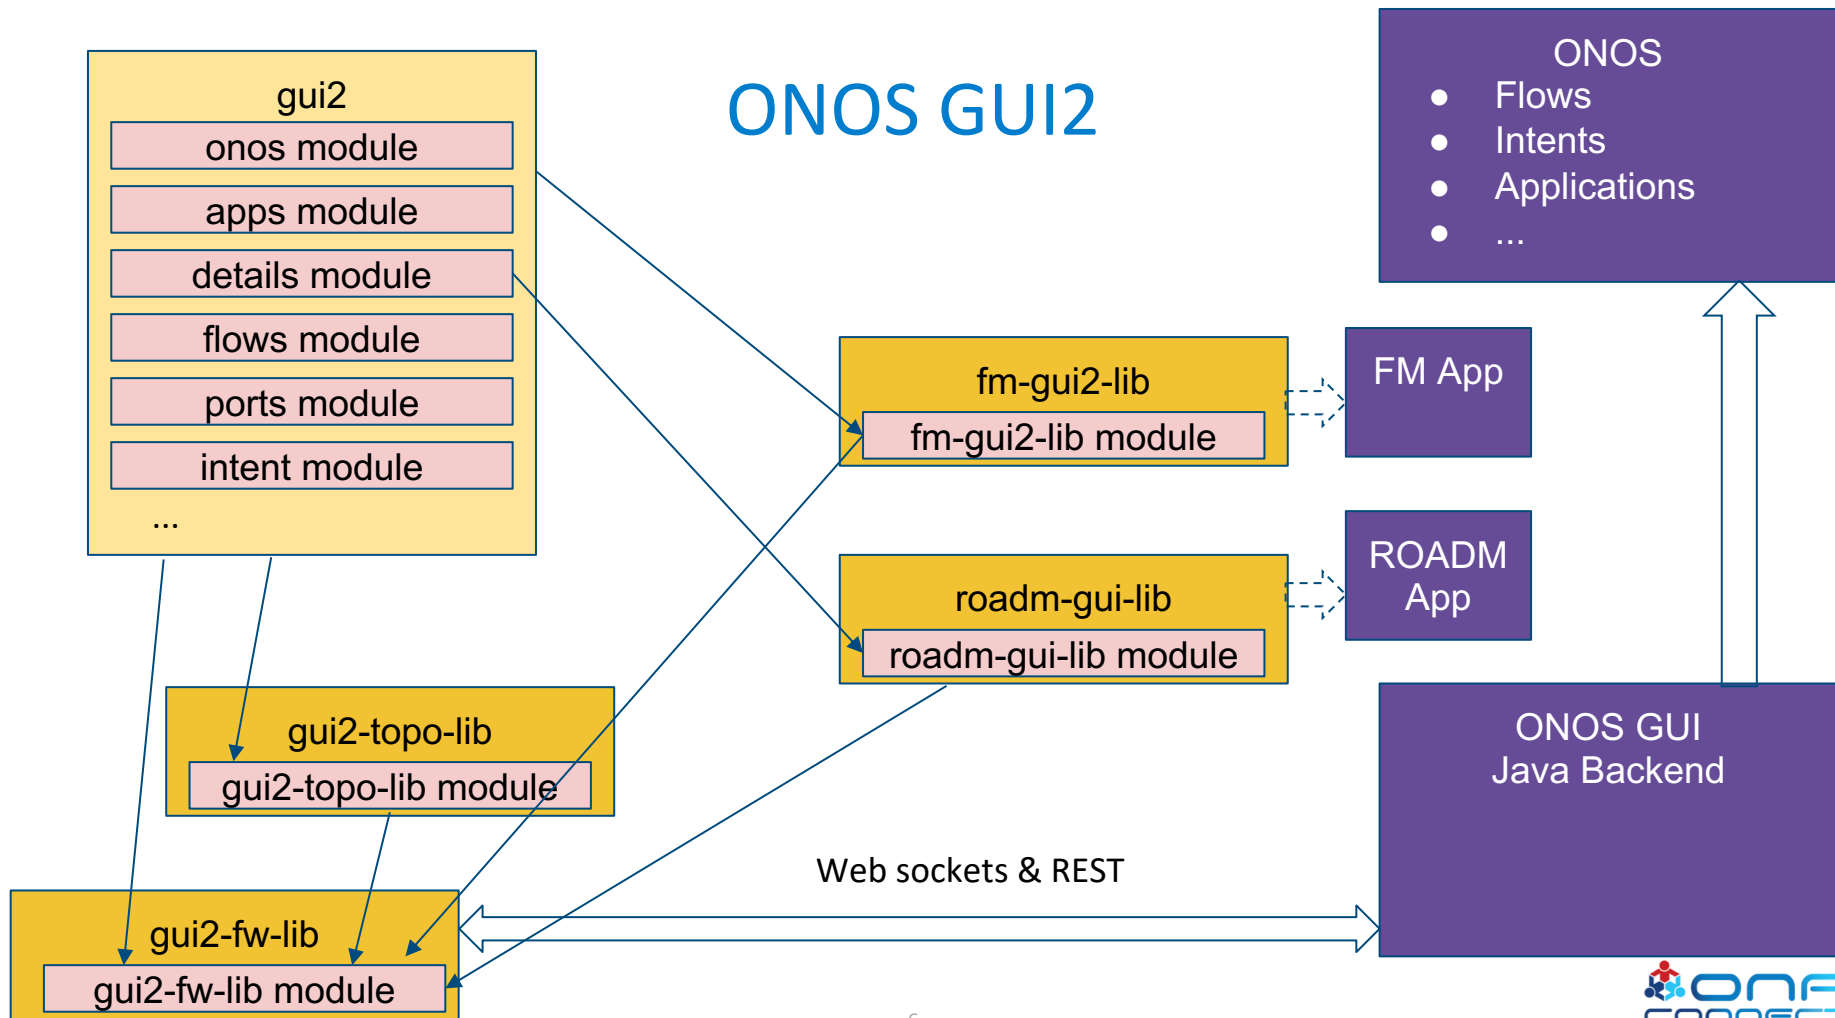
gui2
onos module
apps module
details module
flows module
ports module
intent module
...

ONOS GUI2

ONOS
- Flows
- Intents
- Applications
- ...

fm-gui2-lib
fm-gui2-lib module

FM App

roadm-gui-lib
roadm-gui-lib module

ROADM App

gui2-topo-lib
gui2-topo-lib module

ONOS GUI
Java Backend

Web sockets & REST

gui2-fw-lib
gui2-fw-lib module

ONF